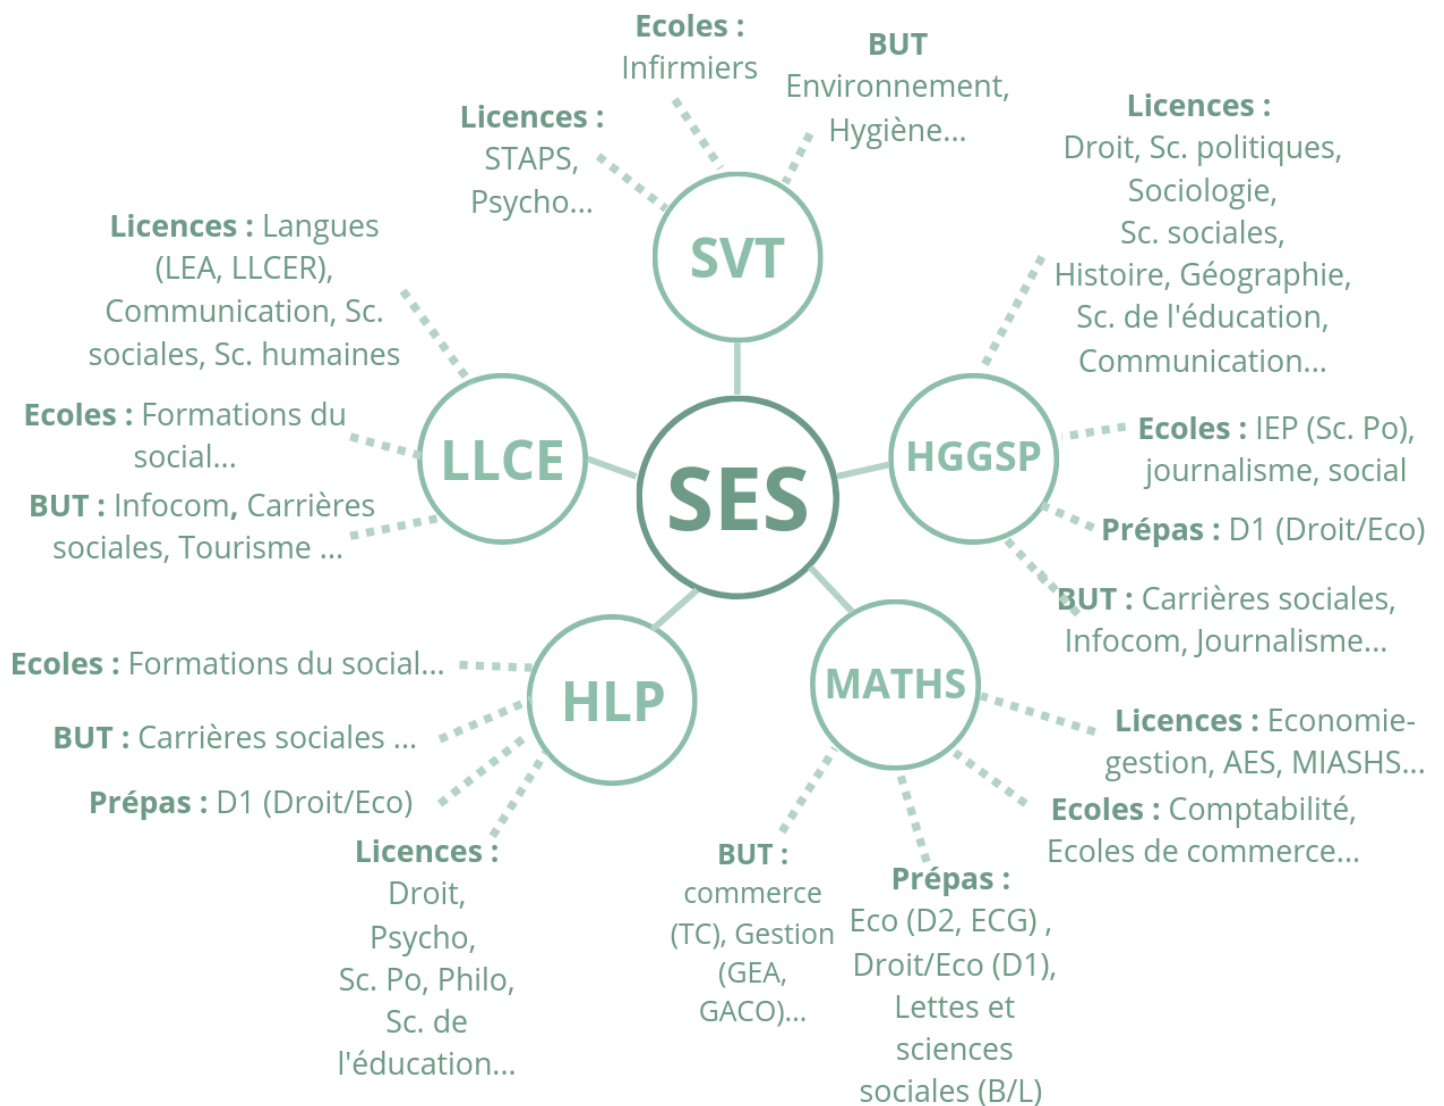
SES

SVT

Ecoles : Infirmiers

BUT Environnement, Hygiène...

Licences : STAPS, Psycho...

HGGSP

Licences : Droit, Sc. politiques, Sociologie, Sc. sociales, Histoire, Géographie, Sc. de l'éducation, Communication...

Ecoles : IEP (Sc. Po), journalisme, social

Prépas : D1 (Droit/Eco)

BUT : Carrières sociales, Infocom, Journalisme...

MATHS

Licences : Economie-gestion, AES, MIASHS...

Ecoles : Comptabilité, Ecoles de commerce...

Prépas : Eco (D2, ECG) , Droit/Eco (D1), Lettes et sciences sociales (B/L)

BUT : commerce (TC), Gestion (GEA, GACO)...

HLP

Licences : Droit, Psycho, Sc. Po, Philo, Sc. de l'éducation...

Prépas : D1 (Droit/Eco)

BUT : Carrières sociales ...

Ecoles : Formations du social...

LLCE

Licences : Langues (LEA, LLCER), Communication, Sc. sociales, Sc. humaines

Ecoles : Formations du social...

BUT : Infocom, Carrières sociales, Tourisme ...